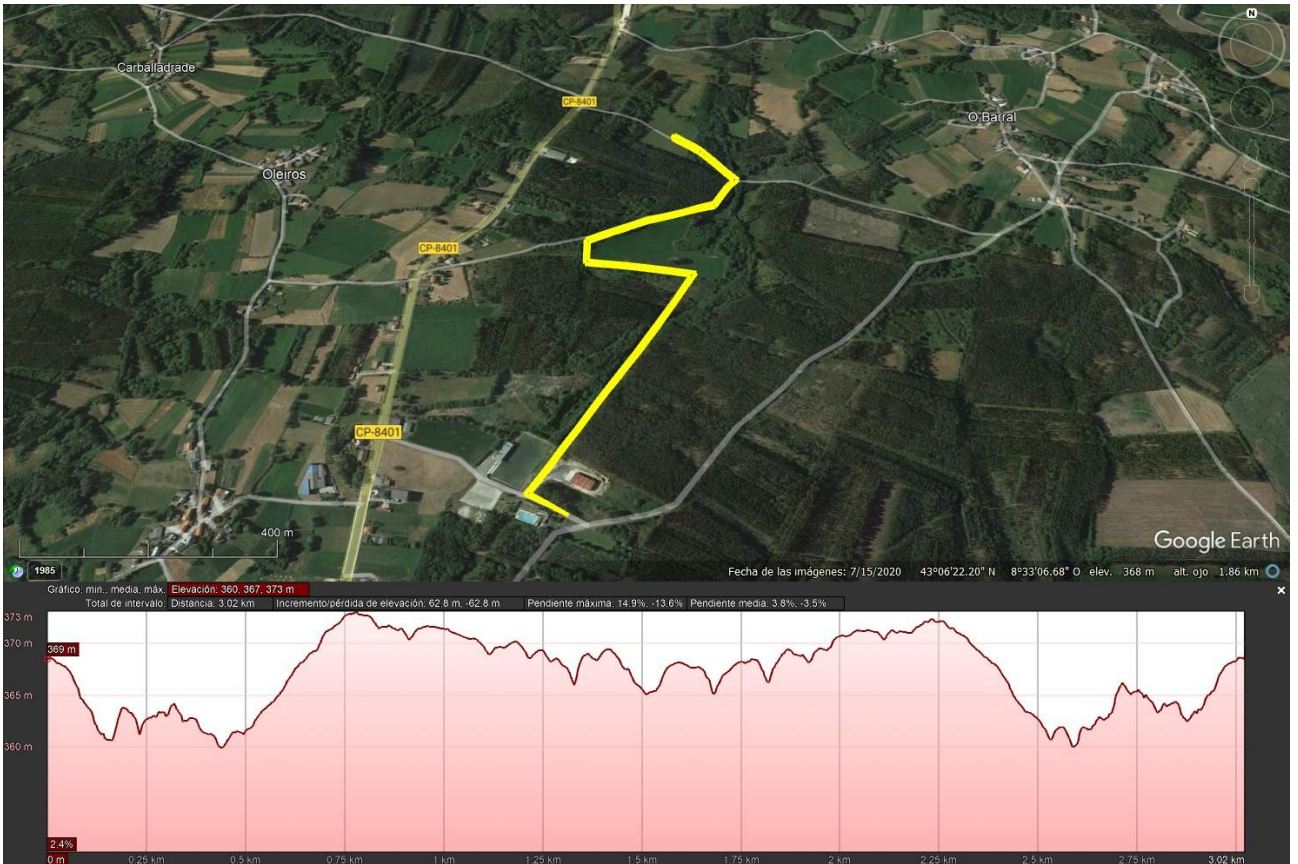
Carballadrade
Oleiros
CP-8401
CP-8401
CP-8401
O Barral
400 m
1985
Google Earth
Fecha de las imágenes: 7/15/2020 43°06'22.20" N 8°33'06.68" O elev. 368 m alt. ojo 1.86 km

Gráfico: mín., media, máx. Elevación: 360, 367, 373 m
Total de intervalo: Distancia: 3.02 km Incremento/pérdida de elevación: 62.8 m, -62.8 m Pendiente máxima: 14.9%, -13.6% Pendiente media: 3.8%, -3.5%

373 m
370 m
369 m
365 m
360 m
2.4%
0 m 0.25 km 0.5 km 0.75 km 1 km 1.25 km 1.5 km 1.75 km 2 km 2.25 km 2.5 km 2.75 km 3.02 km